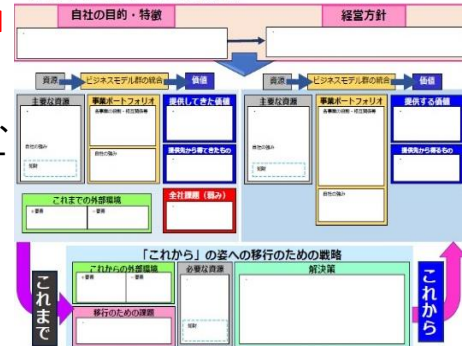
自社の目的・特徴

経営方針

資源 ビジネスモデル群の統合 価値

資源 ビジネスモデル群の統合 価値

主要な資源

事業ポートフォリオ

提供してきた価値

提供先から得てきたもの

主要な資源

事業ポートフォリオ

提供する価値

提供先から得るもの

これまでの外部環境

全社課題（弱み）

「これから」の姿への移行のための戦略

これからの外部環境

必要な資源

解決策

移行のための課題

これまで

これから